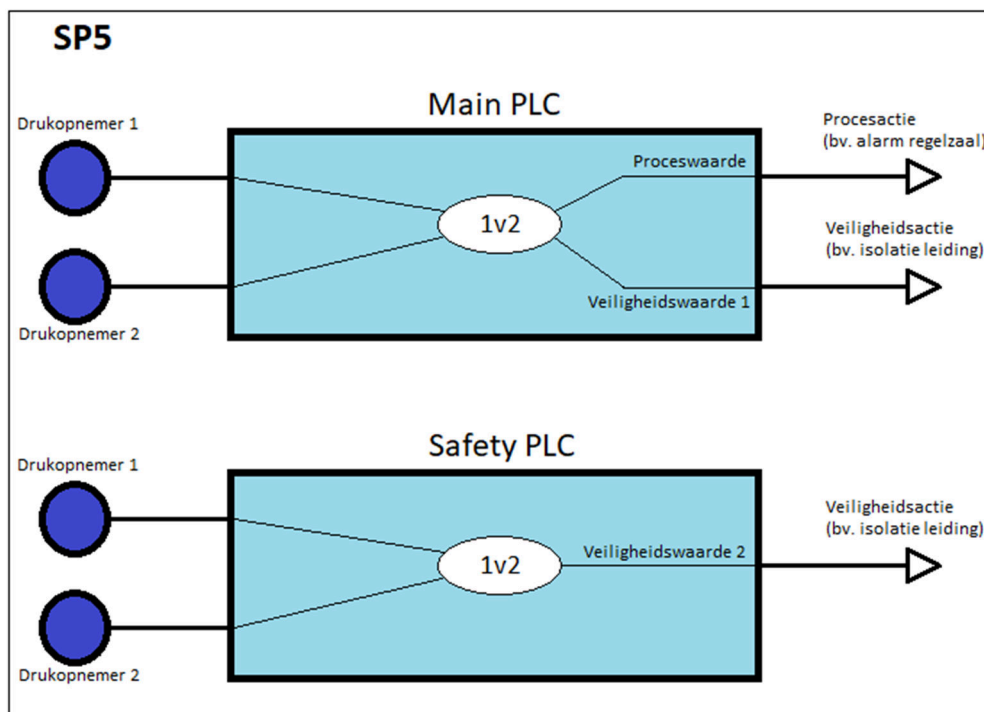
SP5

Main PLC

Drukopnemer 1

Drukopnemer 2

1v2

Proceswaarde

Veiligheidswaarde 1

Procesactie
(bv. alarm regelzaal)

Veiligheidsactie
(bv. isolatie leiding)

Safety PLC

Drukopnemer 1

Drukopnemer 2

1v2

Veiligheidswaarde 2

Veiligheidsactie
(bv. isolatie leiding)